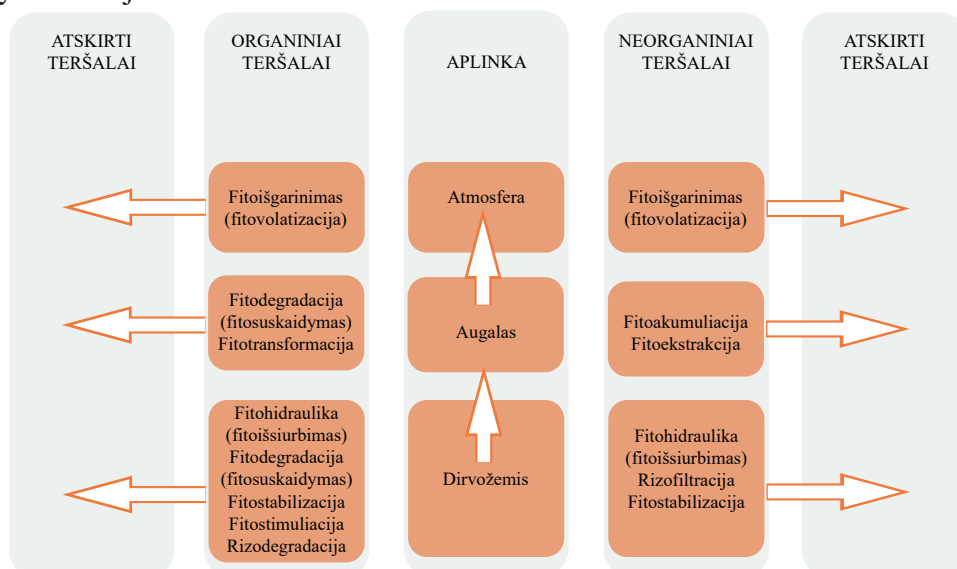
ATSKIRTI TERŠALAI

ORGANINIAI TERŠALAI

APLINKA

NEORGANINIAI TERŠALAI

ATSKIRTI TERŠALAI

Fitoišgarinimas (fitovolatizacija)

Atmosfera

Fitoišgarinimas (fitovolatizacija)

Fitodegradacija (fitosuskaidymas) Fitotransformacija

Augalas

Fitoakumuliacija Fitoekstrakcija

Fitohidraulika (fitoišsiurbimas) Fitodegradacija (fitosuskaidymas) Fitostabilizacija Fitostimuliacija Rizodegradacija

Dirvožemis

Fitohidraulika (fitoišsiurbimas) Rizofiltracija Fitostabilizacija